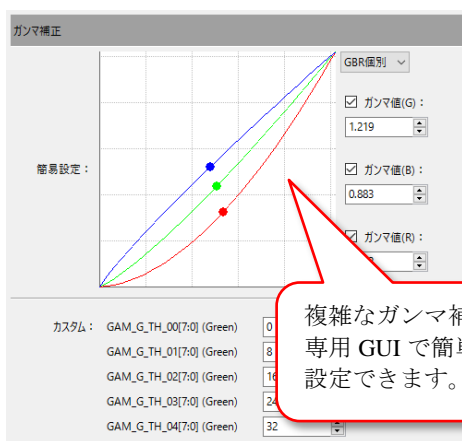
ガンマ補正

GBR個別

☑ ガンマ値(G) :
1.219

簡易設定 :

☑ ガンマ値(B) :
0.883

☑ ガンマ値(R) :
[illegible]

複雑なガンマ補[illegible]
専用 GUI で簡単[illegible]
設定できます。

カスタム : GAM_G_TH_00[7:0] (Green) 0
GAM_G_TH_01[7:0] (Green) 8
GAM_G_TH_02[7:0] (Green) 16
GAM_G_TH_03[7:0] (Green) 24
GAM_G_TH_04[7:0] (Green) 32